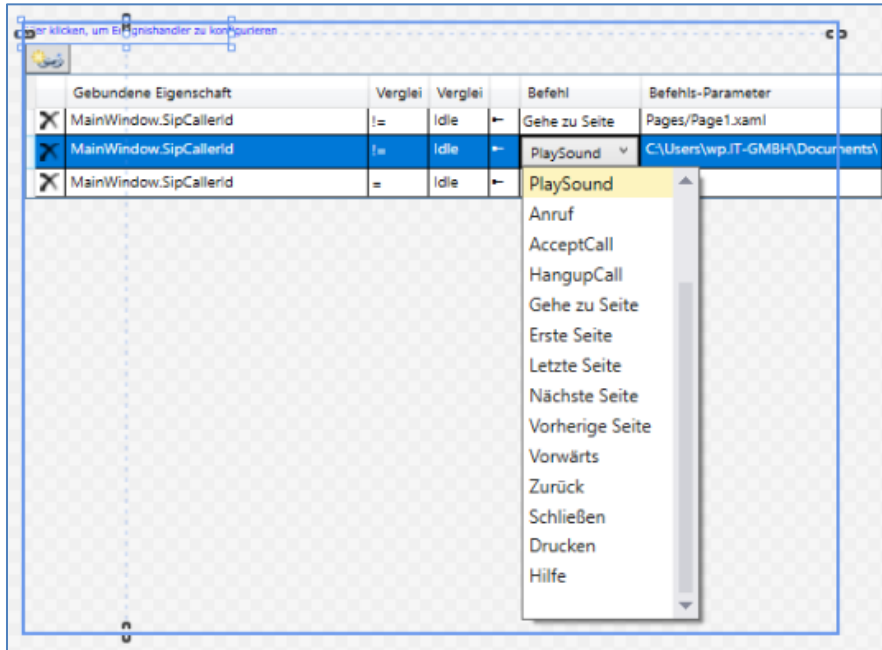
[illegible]er klicken, um Er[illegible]gnishandler zu kon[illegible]gurieren

| | Gebundene Eigenschaft | Verglei | Verglei | | Befehl | Befehls-Parameter |
|---|---|---|---|---|---|---|
| | MainWindow.SipCallerId | != | Idle | ← | Gehe zu Seite | Pages/Page1.xaml |
| | MainWindow.SipCallerId | != | Idle | ← | PlaySound | C:\Users\wp.IT-GMBH\Documents\ |
| | MainWindow.SipCallerId | = | Idle | ← | | |

PlaySound
Anruf
AcceptCall
HangupCall
Gehe zu Seite
Erste Seite
Letzte Seite
Nächste Seite
Vorherige Seite
Vorwärts
Zurück
Schließen
Drucken
Hilfe